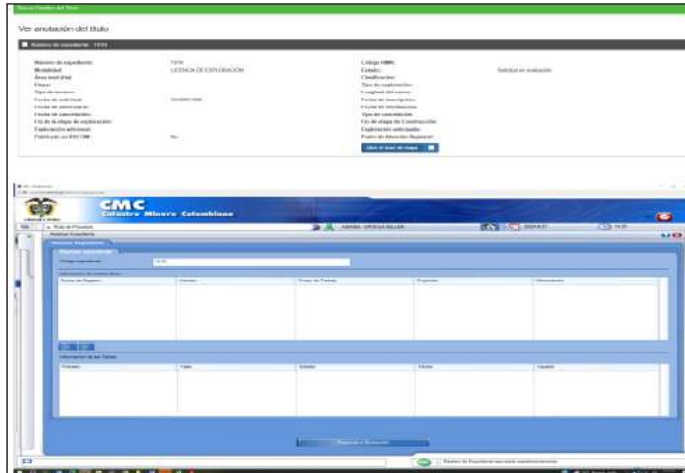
Ver anotación del título

Número de expediente: 1916

Número de expediente: 1916
Modalidad: LICENCIA DE EXPLORACIÓN
Área total (Ha):
Fases:
Tipo de terreno:
Fecha de solicitud:
Fecha de otorgamiento:
Fecha de cancelación:
Fin de la etapa de exploración:
Exploración adicional:
Participa en PAUTM: No

Código RMN:
Estado: Solicitud en evaluación
Clasificación:
Tipo de explotación:
Longitud del terreno:
Fecha de inscripción:
Fecha de terminación:
Tipo de cancelación:
Fin de etapa de Construcción:
Exploración anticipada:
Punto de Atención Regional:

Ver el visor de mapa

CMC
Catastro Minero Colombiano

Radicar Expediente

Código expediente: 1916

Información de Actos Reg.
| Fecha de Registro | Usuario | Grupo de Trabajo | Propósito | Observación |
|---|---|---|---|---|

Información de las Tareas
| Proceso | Tarea | Estado | Fecha | Usuario |
|---|---|---|---|---|

Número de Expediente consultado satisfactoriamente